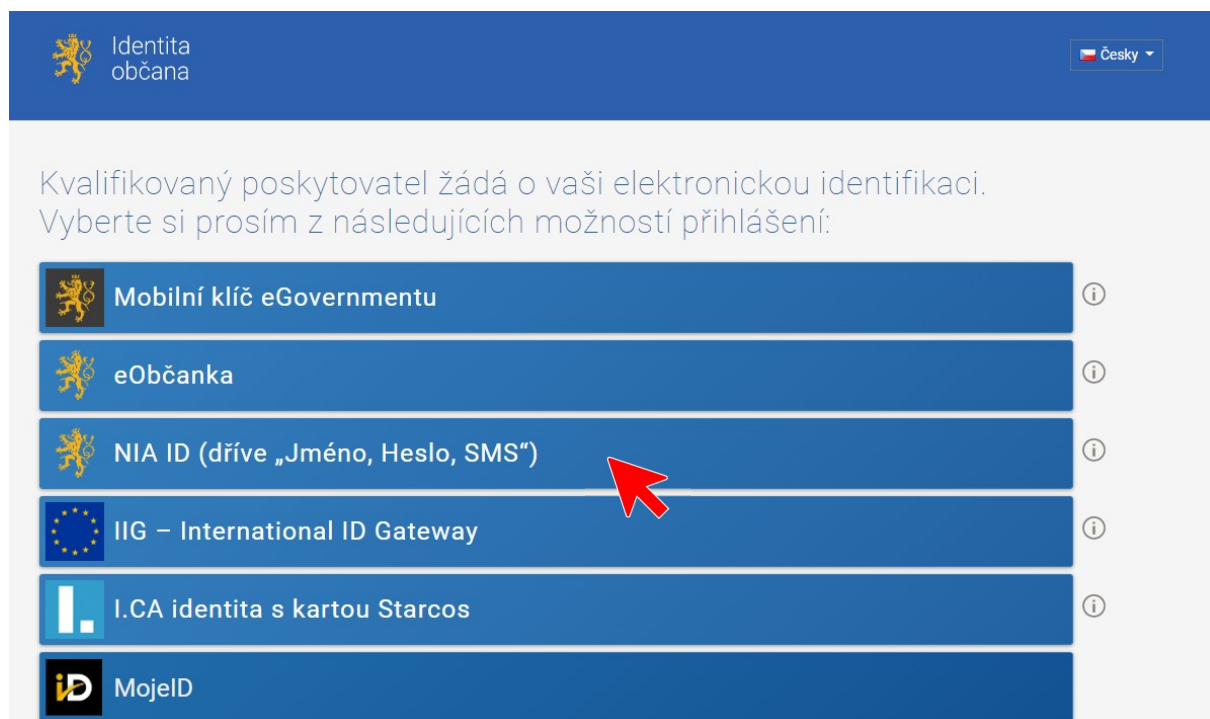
Identita občana

Česky

Kvalifikovaný poskytovatel žádá o vaši elektronickou identifikaci. Vyberte si prosím z následujících možností přihlášení:

Mobilní klíč eGovernmentu

eObčanka

NIA ID (dříve „Jméno, Heslo, SMS“)

IIG – International ID Gateway

I.CA identita s kartou Starcos

iD MojeID